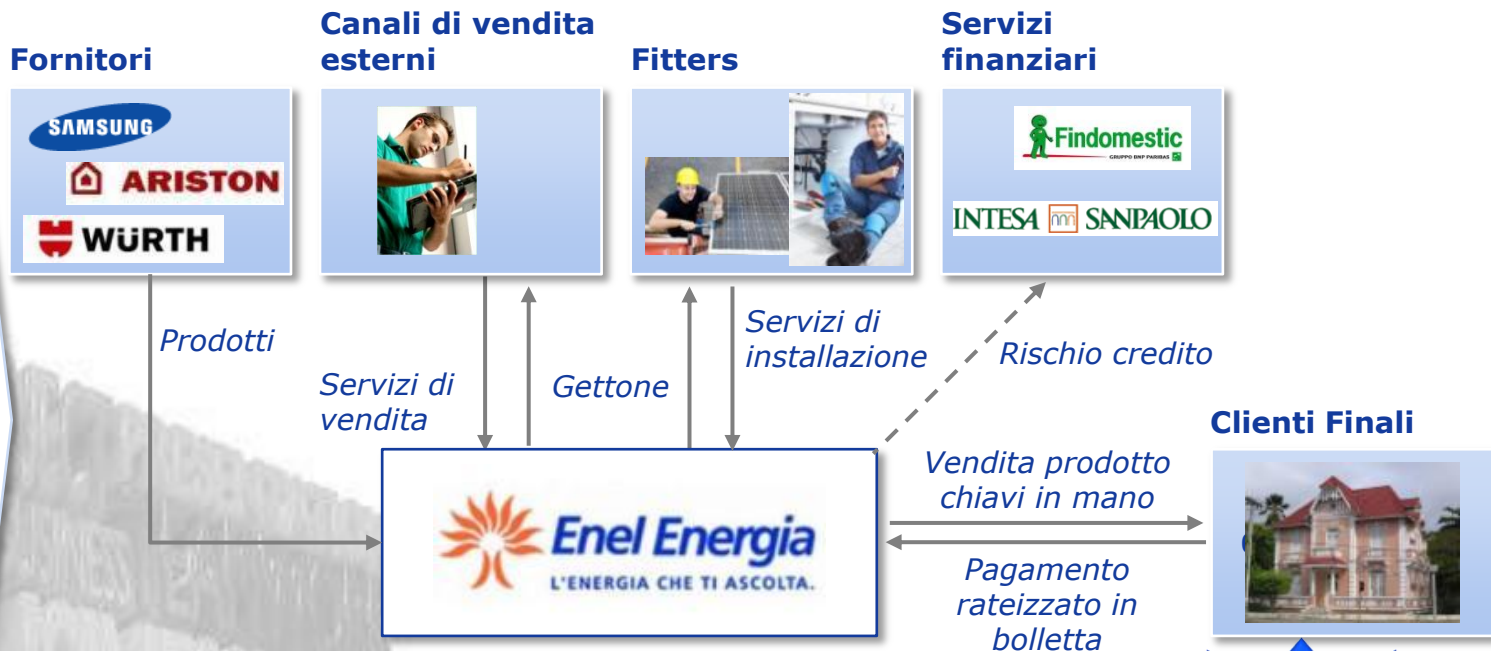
Fornitori

Canali di vendita esterni

Fitters

Servizi finanziari

SAMSUNG

ARISTON

WÜRTH

Findomestic
GRUPPO BNP PARIBAS

INTESA SANPAOLO

Prodotti

Servizi di vendita

Gettone

Servizi di installazione

Rischio credito

Clienti Finali

Enel Energia
L'ENERGIA CHE TI ASCOLTA.

Vendita prodotto chiavi in mano

Pagamento rateizzato in bolletta